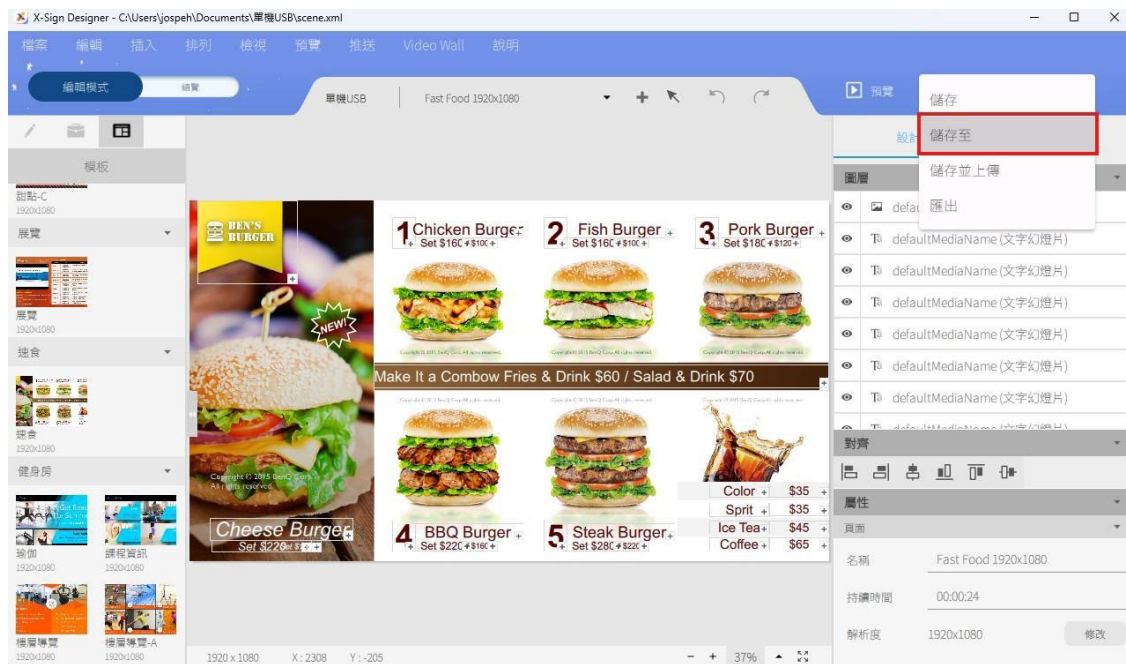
X-Sign Designer - C:\Users\jospeh\Documents\單機USB\scene.xml

檔案 編輯 插入 排列 檢視 預覽 推送 Video Wall 說明

編輯模式 總覽

單機USB Fast Food 1920x1080

預覽

儲存
儲存至
儲存並上傳
匯出

模板

甜點-C
1920x1080
展覽
展覽
1920x1080
速食
速食
1920x1080
健身房
瑜伽
1920x1080
課程資訊
1920x1080
樓層導覽
1920x1080
樓層導覽-A
1920x1080

BEN'S BURGER
NEW!
Copyright © 2015 BenQ Corp. All rights reserved.
Cheese Burger
Set $226

1 Chicken Burger
Set $160 + $100
2 Fish Burger
Set $160 + $100
3 Pork Burger
Set $180 + $120

Make It a Combow Fries & Drink $60 / Salad & Drink $70

4 BBQ Burger
Set $220 + $160
5 Steak Burger
Set $280 + $220

| Color | $35 |
|---|---|
| Sprit | $35 |
| Ice Tea | $45 |
| Coffee | $65 |

1920 x 1080 X : 2308 Y : -205 37%

設計

圖層
defau
defaultMediaName (文字幻燈片)
defaultMediaName (文字幻燈片)
defaultMediaName (文字幻燈片)
defaultMediaName (文字幻燈片)
defaultMediaName (文字幻燈片)
defaultMediaName (文字幻燈片)

對齊

屬性
頁面
名稱 Fast Food 1920x1080
持續時間 00:00:24
解析度 1920x1080 修改